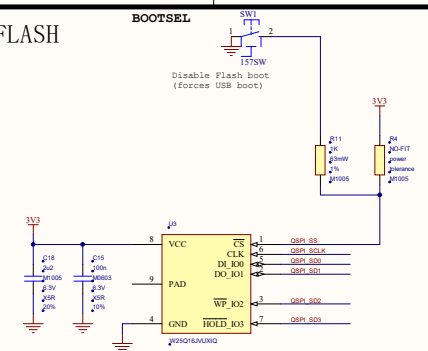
FLASH

BOOTSEL

SW1

1 2

157SW

Disable Flash boot
(forces USB boot)

3V3

R11
1K
63mW
1%
M1005

R4
NO-FIT
power
tolerance
M1005

3V3

C18
2u2
M1005
6.3V
X5R
20%

C15
100n
M0603
6.3V
X5R
10%

U3

8 VCC

9 PAD

4 GND

$\overline{CS}$ 1
CLK 6
DI_IO0 5
DO_IO1 2

$\overline{WP}$_IO2 3

$\overline{HOLD}$_IO3 7

QSPI_SS
QSPI_SCLK
QSPI_SD0
QSPI_SD1

QSPI_SD2

QSPI_SD3

W25Q16JVUXIQ